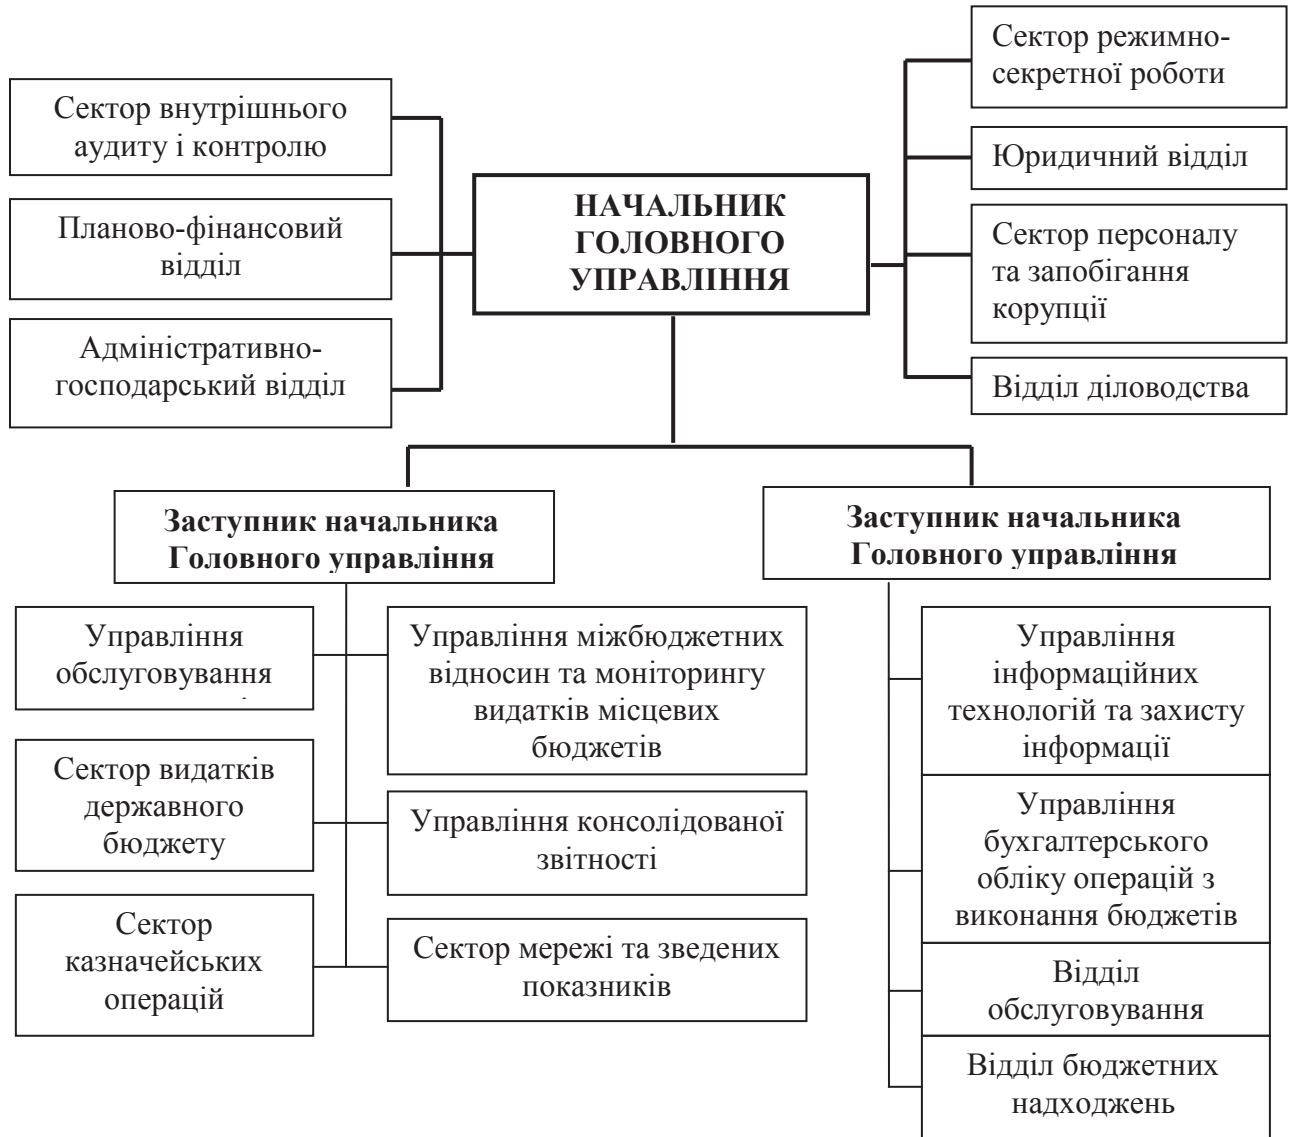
Сектор внутрішнього аудиту і контролю

Планово-фінансовий відділ

Адміністративно-господарський відділ

НАЧАЛЬНИК ГОЛОВНОГО УПРАВЛІННЯ

Сектор режимно-секретної роботи

Юридичний відділ

Сектор персоналу та запобігання корупції

Відділ діловодства

Заступник начальника Головного управління

Управління обслуговування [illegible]

Сектор видатків державного бюджету

Сектор казначейських операцій

Управління міжбюджетних відносин та моніторингу видатків місцевих бюджетів

Управління консолідованої звітності

Сектор мережі та зведених показників

Заступник начальника Головного управління

Управління інформаційних технологій та захисту інформації

Управління бухгалтерського обліку операцій з виконання бюджетів

Відділ обслуговування

Відділ бюджетних надходжень